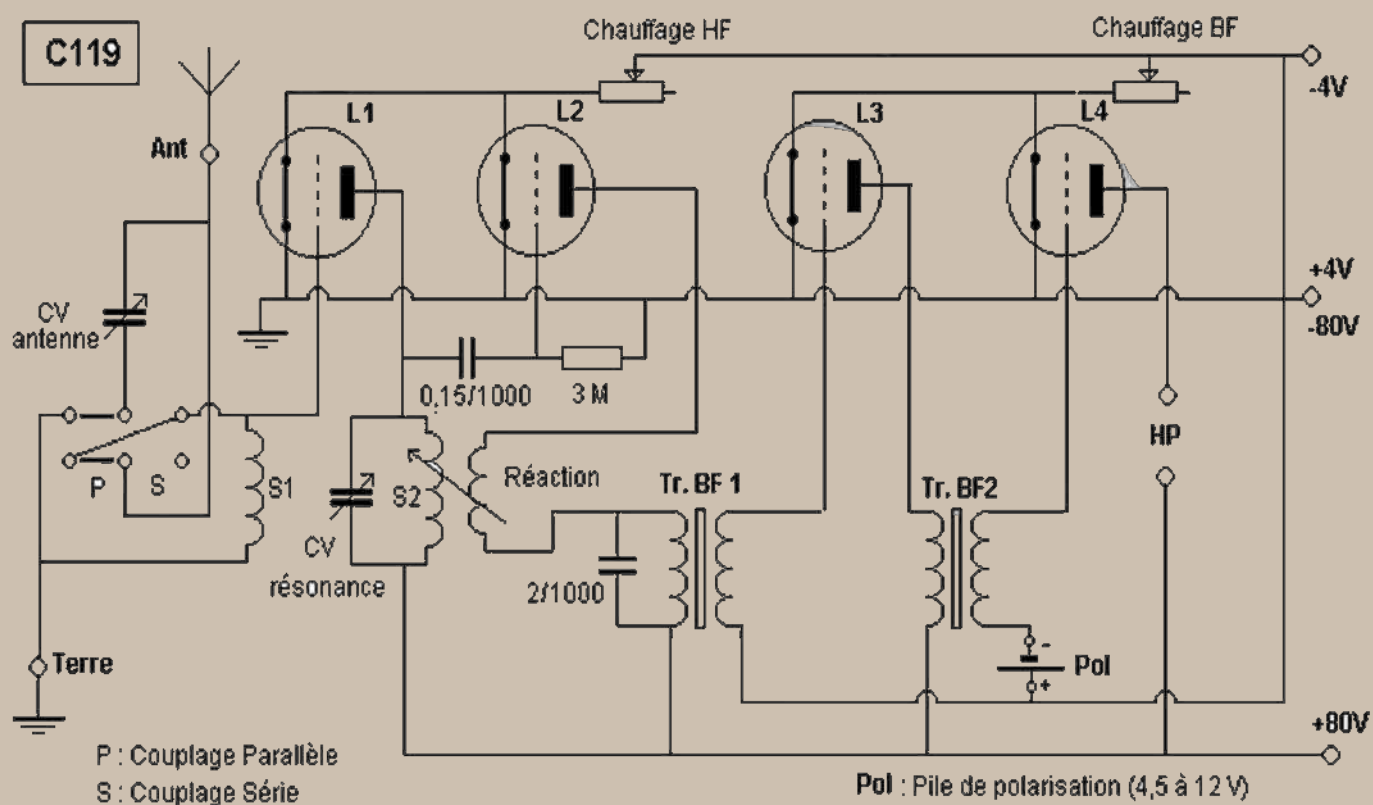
C119

Chauffage HF

Chauffage BF

-4V

Ant

L1

L2

L3

L4

+4V

-80V

CV antenne

0,15/1000

3 M

P

S

S1

S2

Réaction

Tr. BF 1

Tr. BF2

HP

CV résonance

2/1000

Terre

-

+

Pol

+80V

P : Couplage Parallèle
S : Couplage Série

Pol : Pile de polarisation (4,5 à 12 V)